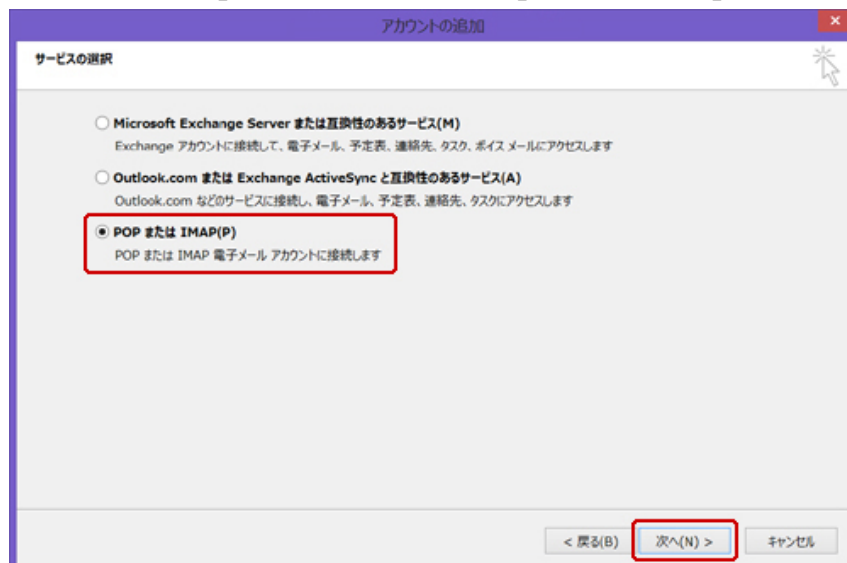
アカウントの追加

×

サービスの選択

Microsoft Exchange Server または互換性のあるサービス(M)
Exchange アカウントに接続して、電子メール、予定表、連絡先、タスク、ボイス メールにアクセスします

Outlook.com または Exchange ActiveSync と互換性のあるサービス(A)
Outlook.com などのサービスに接続し、電子メール、予定表、連絡先、タスクにアクセスします

POP または IMAP(P)
POP または IMAP 電子メール アカウントに接続します

< 戻る(B)

次へ(N) >

キャンセル